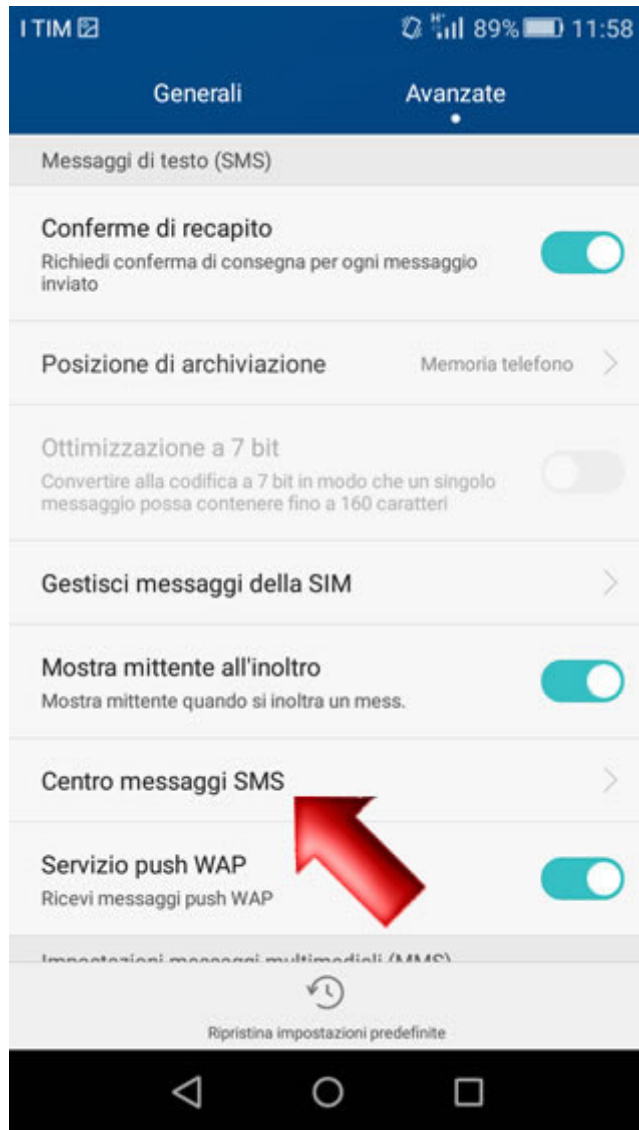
I TIM

89% 11:58

Generali

Avanzate

Messaggi di testo (SMS)

Conferme di recapito
Richiedi conferma di consegna per ogni messaggio inviato

Posizione di archiviazione
Memoria telefono

Ottimizzazione a 7 bit
Convertire alla codifica a 7 bit in modo che un singolo messaggio possa contenere fino a 160 caratteri

Gestisci messaggi della SIM

Mostra mittente all'inoltro
Mostra mittente quando si inoltra un mess.

Centro messaggi SMS

Servizio push WAP
Ricevi messaggi push WAP

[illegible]

Ripristina impostazioni predefinite